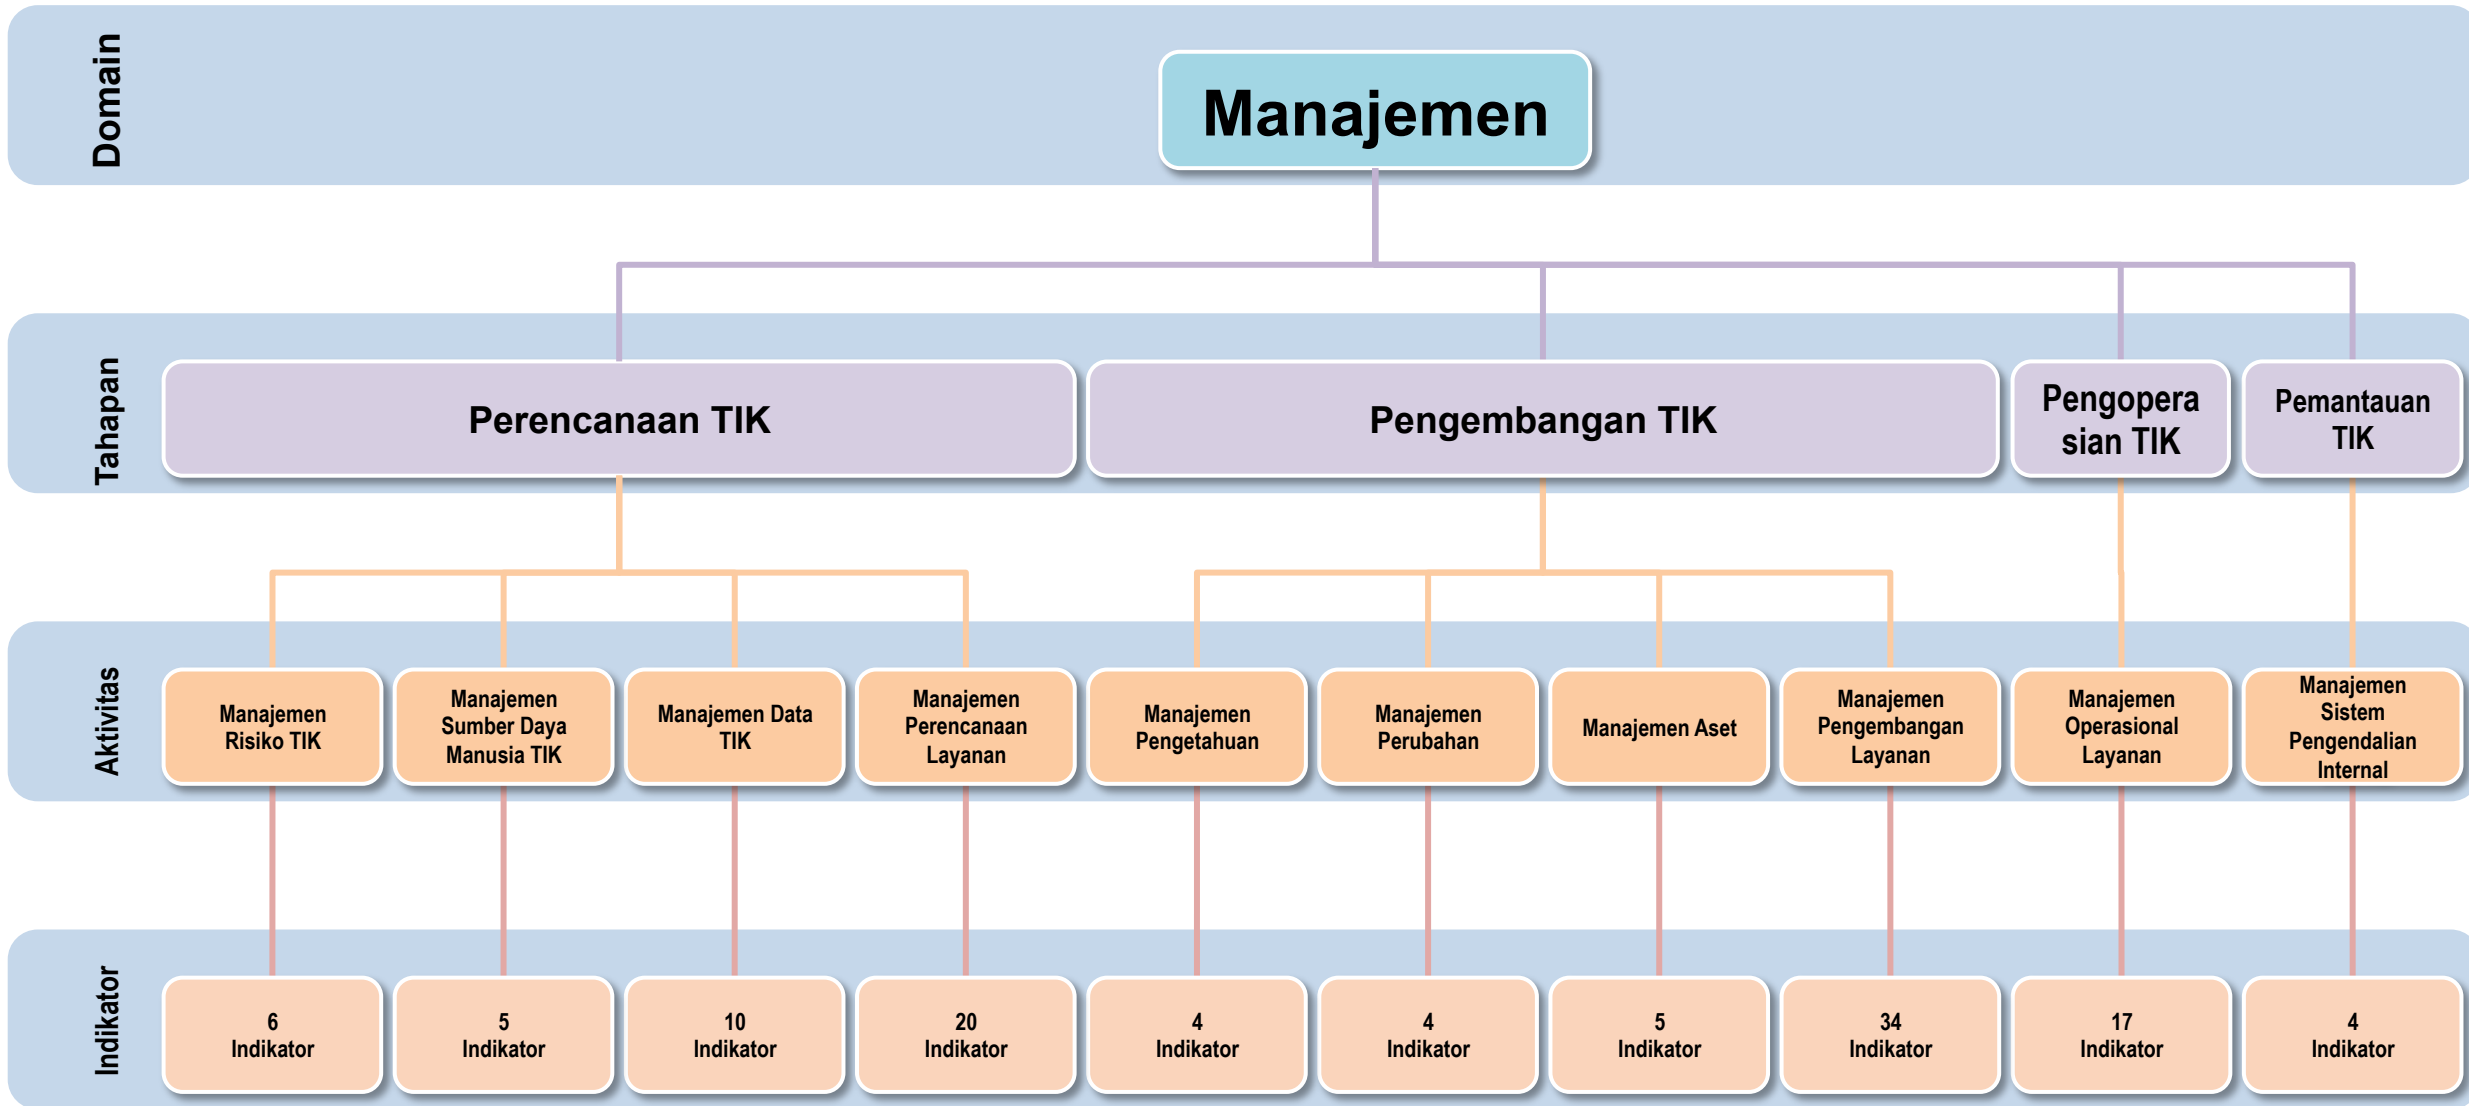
Domain

Manajemen

Tahapan

Perencanaan TIK

Pengembangan TIK

Pengoperasian TIK

Pemantauan TIK

Aktivitas

Manajemen Risiko TIK

Manajemen Sumber Daya Manusia TIK

Manajemen Data TIK

Manajemen Perencanaan Layanan

Manajemen Pengetahuan

Manajemen Perubahan

Manajemen Aset

Manajemen Pengembangan Layanan

Manajemen Operasional Layanan

Manajemen Sistem Pengendalian Internal

Indikator

6 Indikator

5 Indikator

10 Indikator

20 Indikator

4 Indikator

4 Indikator

5 Indikator

34 Indikator

17 Indikator

4 Indikator